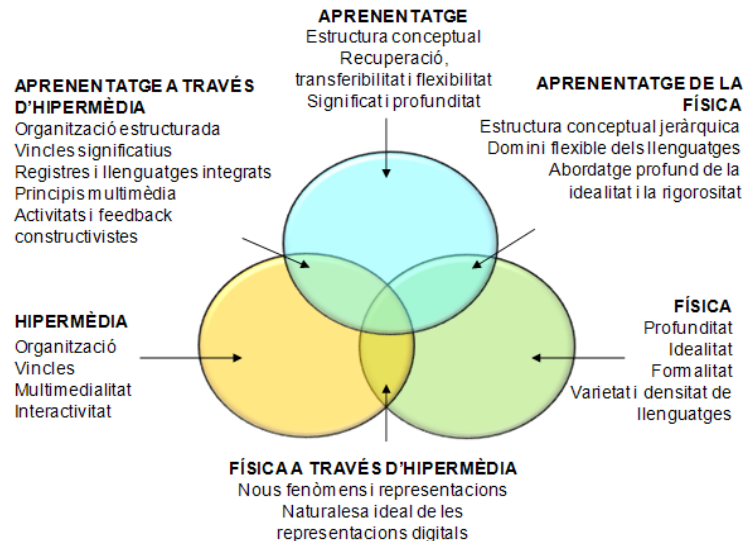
APRENENTATGE
Estructura conceptual
Recuperació, transferibilitat i flexibilitat
Significat i profunditat

APRENENTATGE A TRAVÉS D'HIPERMÈDIA
Organització estructurada
Vincles significatius
Registres i llenguatges integrats
Principis multimèdia
Activitats i feedback constructivistes

APRENENTATGE DE LA FÍSICA
Estructura conceptual jeràrquica
Domini flexible dels llenguatges
Abordatge profund de la idealitat i la rigorositat

HIPERMÈDIA
Organització
Vincles
Multimedialitat
Interactivitat

FÍSICA
Profunditat
Idealitat
Formalitat
Varietat i densitat de llenguatges

FÍSICA A TRAVÉS D'HIPERMÈDIA
Nous fenòmens i representacions
Naturalesa ideal de les representacions digitals